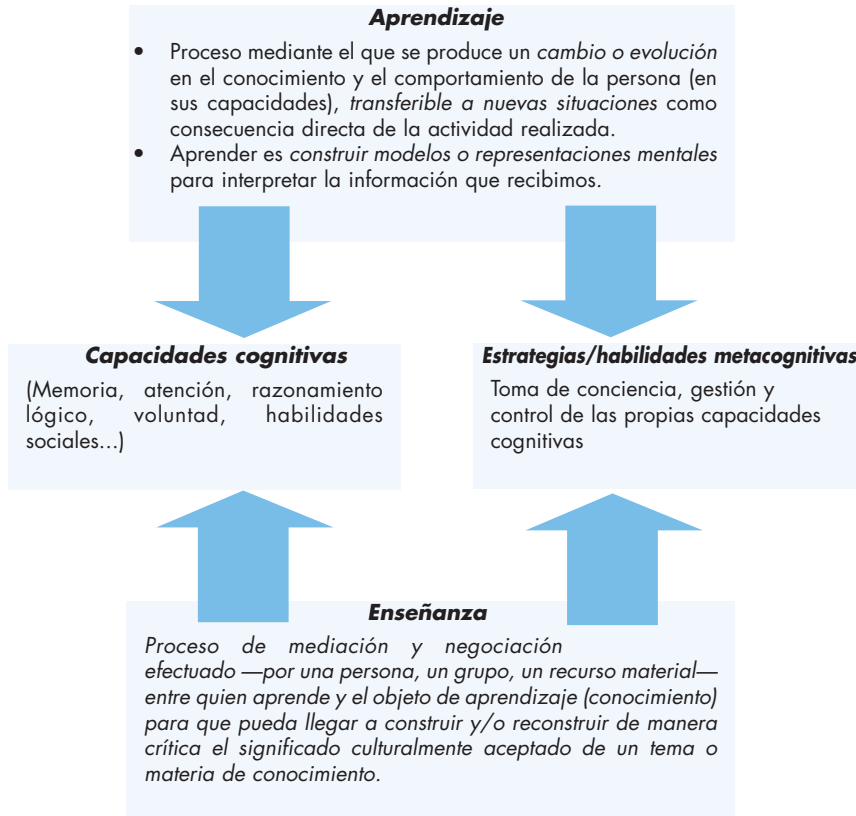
**Aprendizaje**

- Proceso mediante el que se produce un *cambio o evolución* en el conocimiento y el comportamiento de la persona (en sus capacidades), *transferible a nuevas situaciones* como consecuencia directa de la actividad realizada.
- Aprender es *construir modelos o representaciones mentales* para interpretar la información que recibimos.

**Capacidades cognitivas**

(Memoria, atención, razonamiento lógico, voluntad, habilidades sociales...)

**Estrategias/habilidades metacognitivas**

Toma de conciencia, gestión y control de las propias capacidades cognitivas

**Enseñanza**

*Proceso de mediación y negociación efectuado —por una persona, un grupo, un recurso material— entre quien aprende y el objeto de aprendizaje (conocimiento) para que pueda llegar a construir y/o reconstruir de manera crítica el significado culturalmente aceptado de un tema o materia de conocimiento.*